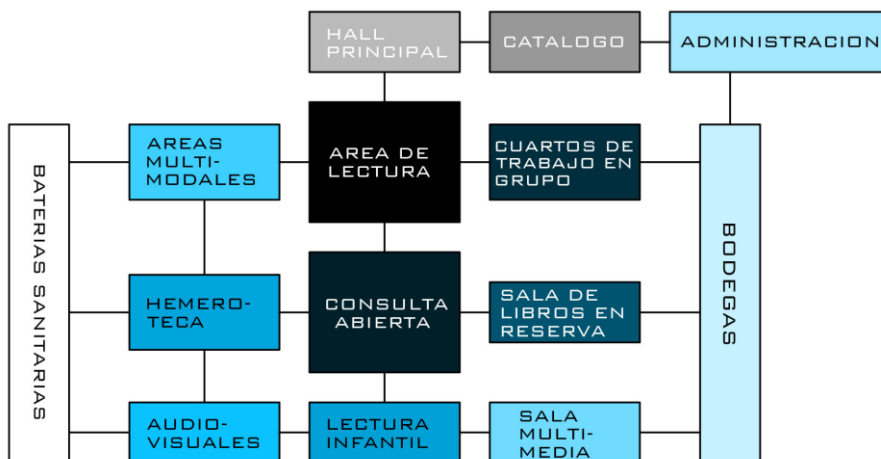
HALL PRINCIPAL

CATALOGO

ADMINISTRACION

BATERIAS SANITARIAS

AREAS MULTI-MODALES

AREA DE LECTURA

CUARTOS DE TRABAJO EN GRUPO

BODEGAS

HEMERO-TECA

CONSULTA ABIERTA

SALA DE LIBROS EN RESERVA

AUDIO-VISUALES

LECTURA INFANTIL

SALA MULTI-MEDIA